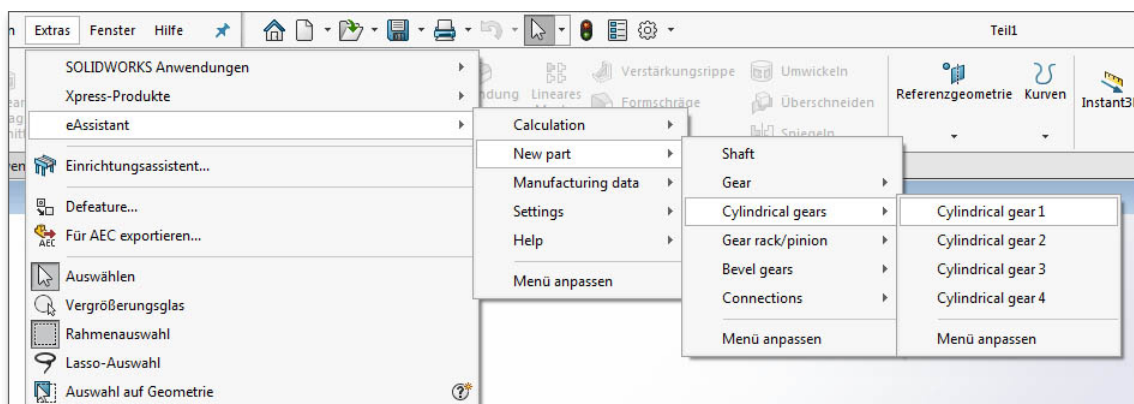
Extras Fenster Hilfe

Teil1

Verstärkungsrippe Umwickeln
Lineares
Formschräge Überschneiden
Spiegeln
Referenzgeometrie Kurven Instant3

SOLIDWORKS Anwendungen
Xpress-Produkte
eAssistant
Einrichtungsassistent...
Defeature...
Für AEC exportieren...
Auswählen
Vergrößerungsglas
Rahmenauswahl
Lasso-Auswahl
Auswahl auf Geometrie

Calculation
New part
Manufacturing data
Settings
Help
Menü anpassen

Shaft
Gear
Cylindrical gears
Gear rack/pinion
Bevel gears
Connections
Menü anpassen

Cylindrical gear 1
Cylindrical gear 2
Cylindrical gear 3
Cylindrical gear 4
Menü anpassen